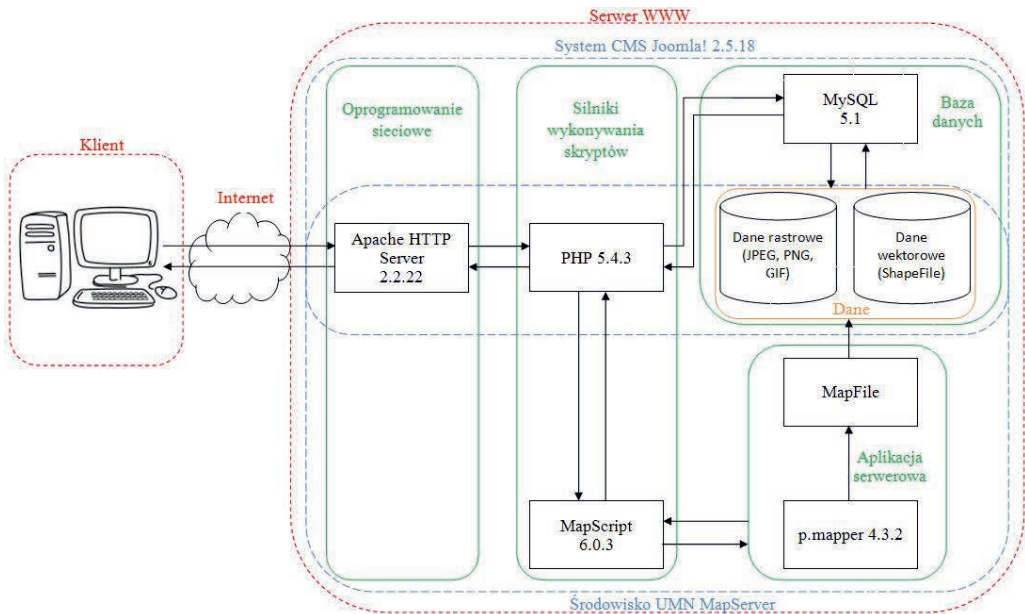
Serwer WWW

System CMS Joomla! 2.5.18

Klient

Internet

Oprogramowanie sieciowe

Silniki wykonywania skryptów

MySQL 5.1

Baza danych

Apache HTTP Server 2.2.22

PHP 5.4.3

Dane rastrowe (JPEG, PNG, GIF)

Dane wektorowe (ShapeFile)

Dane

MapFile

Aplikacja serwerowa

MapScript 6.0.3

p.mapper 4.3.2

Środowisko UMN MapServer